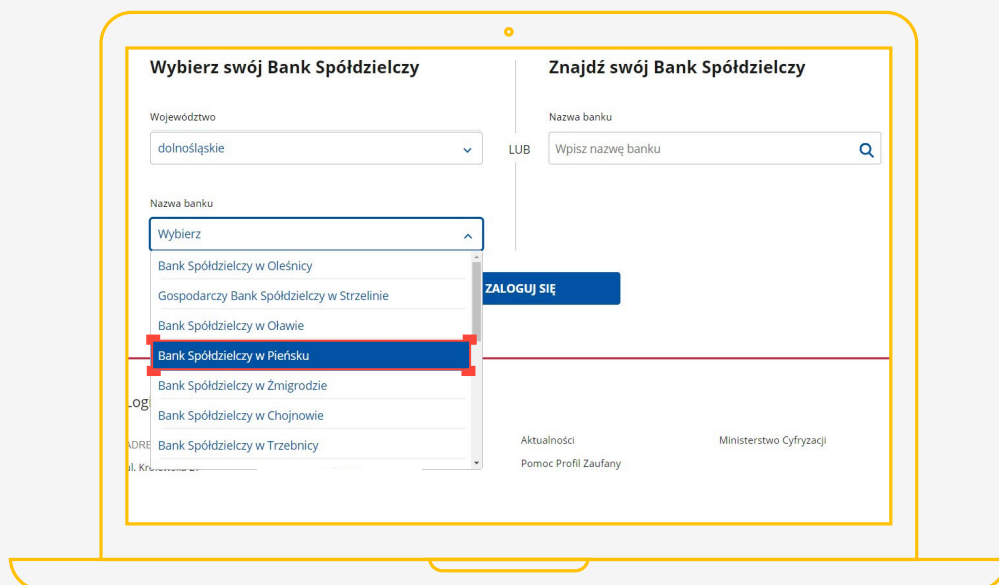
Wybierz swój Bank Spółdzielczy

Województwo

dolnośląskie

Nazwa banku

Wybierz

Bank Spółdzielczy w Oleśnicy

Gospodarczy Bank Spółdzielczy w Strzelinie

Bank Spółdzielczy w Oławie

Bank Spółdzielczy w Pieńsku

Bank Spółdzielczy w Żmigrodzie

Bank Spółdzielczy w Chojnowie

Bank Spółdzielczy w Trzebnicy

LUB

Znajdź swój Bank Spółdzielczy

Nazwa banku

Wpisz nazwę banku

ZALOGUJ SIĘ

Log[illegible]

ADRE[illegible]

ul. Królewska 27

Aktualności

Pomoc Profil Zaufany

Ministerstwo Cyfryzacji